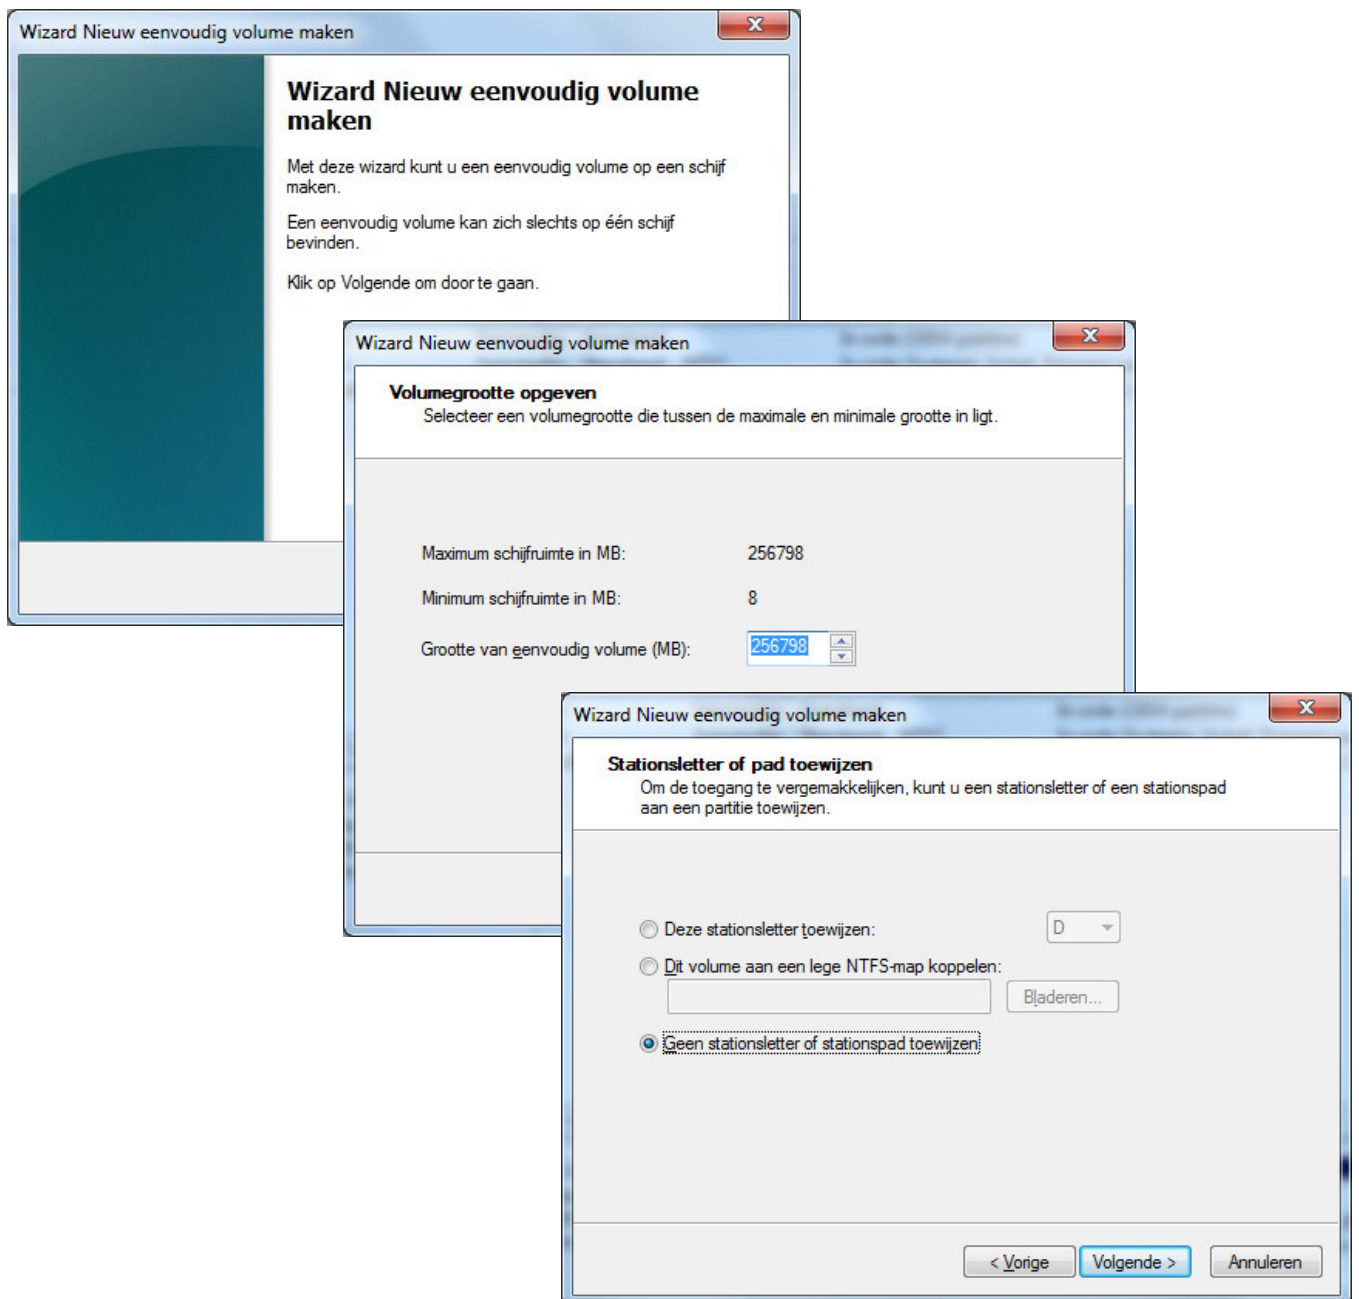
Wizard Nieuw eenvoudig volume maken

Wizard Nieuw eenvoudig volume maken

Met deze wizard kunt u een eenvoudig volume op een schijf maken.

Een eenvoudig volume kan zich slechts op één schijf bevinden.

Klik op Volgende om door te gaan.

Wizard Nieuw eenvoudig volume maken

Volumegrootte opgeven
Selecteer een volumegrootte die tussen de maximale en minimale grootte in ligt.

Maximum schijfruimte in MB: 256798

Minimum schijfruimte in MB: 8

Grootte van eenvoudig volume (MB): 256798

Wizard Nieuw eenvoudig volume maken

Stationsletter of pad toewijzen
Om de toegang te vergemakkelijken, kunt u een stationsletter of een stationspad aan een partitie toewijzen.

Deze stationsletter toewijzen: D

Dit volume aan een lege NTFS-map koppelen:

Bladeren...

Geen stationsletter of stationspad toewijzen

< Vorige | Volgende > | Annuleren